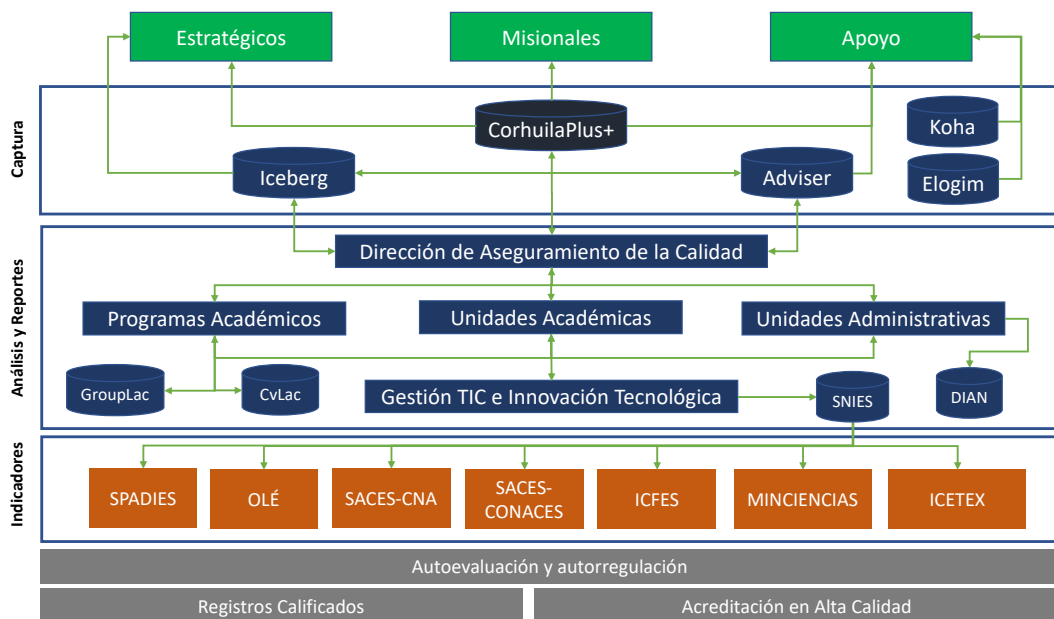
Estratégicos

Misionales

Apoyo

Captura

CorhuilaPlus+

Koha

Iceberg

Adviser

Elogim

Análisis y Reportes

Dirección de Aseguramiento de la Calidad

Programas Académicos

Unidades Académicas

Unidades Administrativas

GroupLac

CvLac

Gestión TIC e Innovación Tecnológica

SNIES

DIAN

Indicadores

SPADIES

OLÉ

SACES-CNA

SACES-CONACES

ICFES

MINCIENCIAS

ICETEX

Autoevaluación y autorregulación

Registros Calificados

Acreditación en Alta Calidad